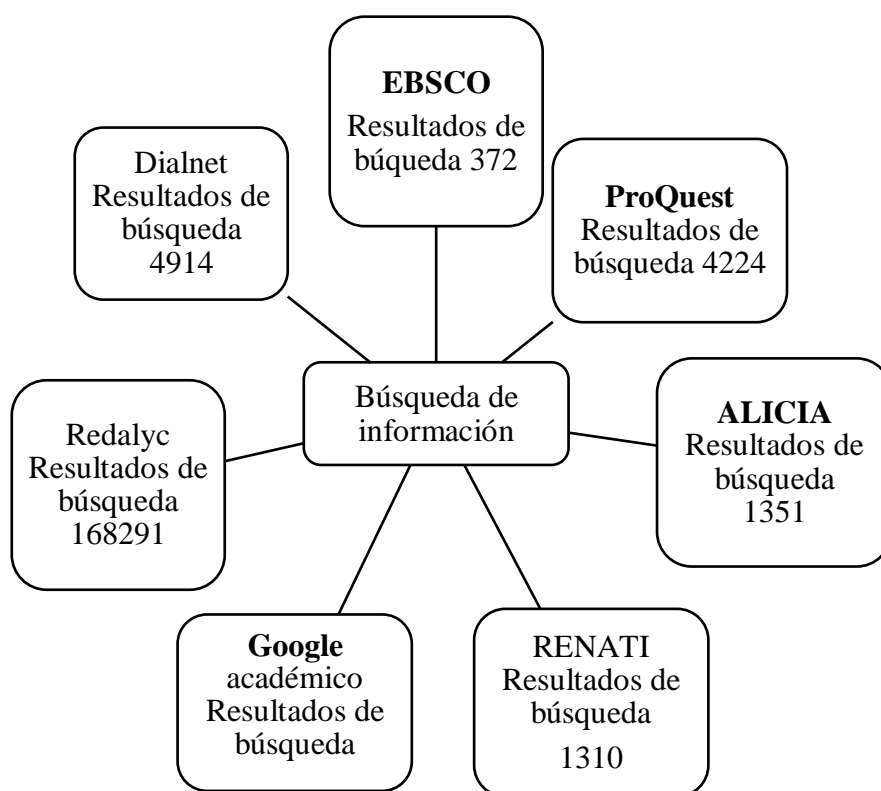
EBSCO
Resultados de búqueda 372

Dialnet
Resultados de búsqueda
4914

ProQuest
Resultados de búsqueda 4224

Búsqueda de información

ALICIA
Resultados de búsqueda
1351

Redalyc
Resultados de búsqueda
168291

Google
académico
Resultados de búsqueda

RENATI
Resultados de búsqueda
1310